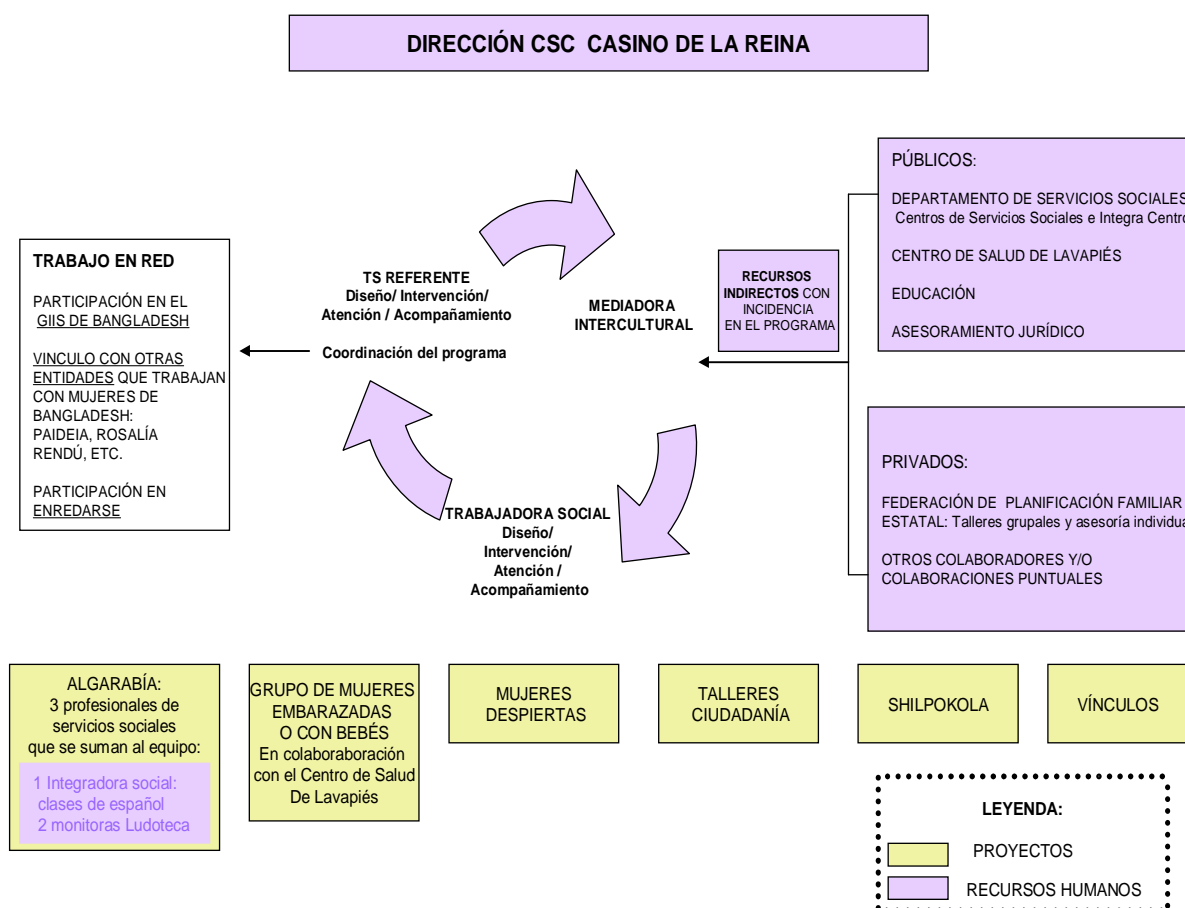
DIRECCIÓN CSC CASINO DE LA REINA

TRABAJO EN RED

PARTICIPACIÓN EN EL GIIS DE BANGLADESH

VINCULO CON OTRAS ENTIDADES QUE TRABAJAN CON MUJERES DE BANGLADESH: PAIDEIA, ROSALÍA RENDÚ, ETC.

PARTICIPACIÓN EN ENREDARSE

TS REFERENTE
Diseño/ Intervención/ Atención / Acompañamiento

Coordinación del programa

MEDIADORA INTERCULTURAL

TRABAJADORA SOCIAL
Diseño/ Intervención/ Atención / Acompañamiento

RECURSOS INDIRECTOS CON INCIDENCIA EN EL PROGRAMA

PÚBLICOS:

DEPARTAMENTO DE SERVICIOS SOCIALES
Centros de Servicios Sociales e Integra Centro

CENTRO DE SALUD DE LAVAPIÉS

EDUCACIÓN

ASESORAMIENTO JURÍDICO

PRIVADOS:

FEDERACIÓN DE PLANIFICACIÓN FAMILIAR ESTATAL: Talleres grupales y asesoría individua

OTROS COLABORADORES Y/O COLABORACIONES PUNTUALES

ALGARABÍA:
3 profesionales de servicios sociales que se suman al equipo:

1 Integradora social: clases de español
2 monitoras Ludoteca

GRUPO DE MUJERES EMBARAZADAS O CON BEBÉS
En colaboraboración con el Centro de Salud De Lavapiés

MUJERES DESPIERTAS

TALLERES CIUDADANÍA

SHILPOKOLA

VÍNCULOS

LEYENDA:

PROYECTOS

RECURSOS HUMANOS